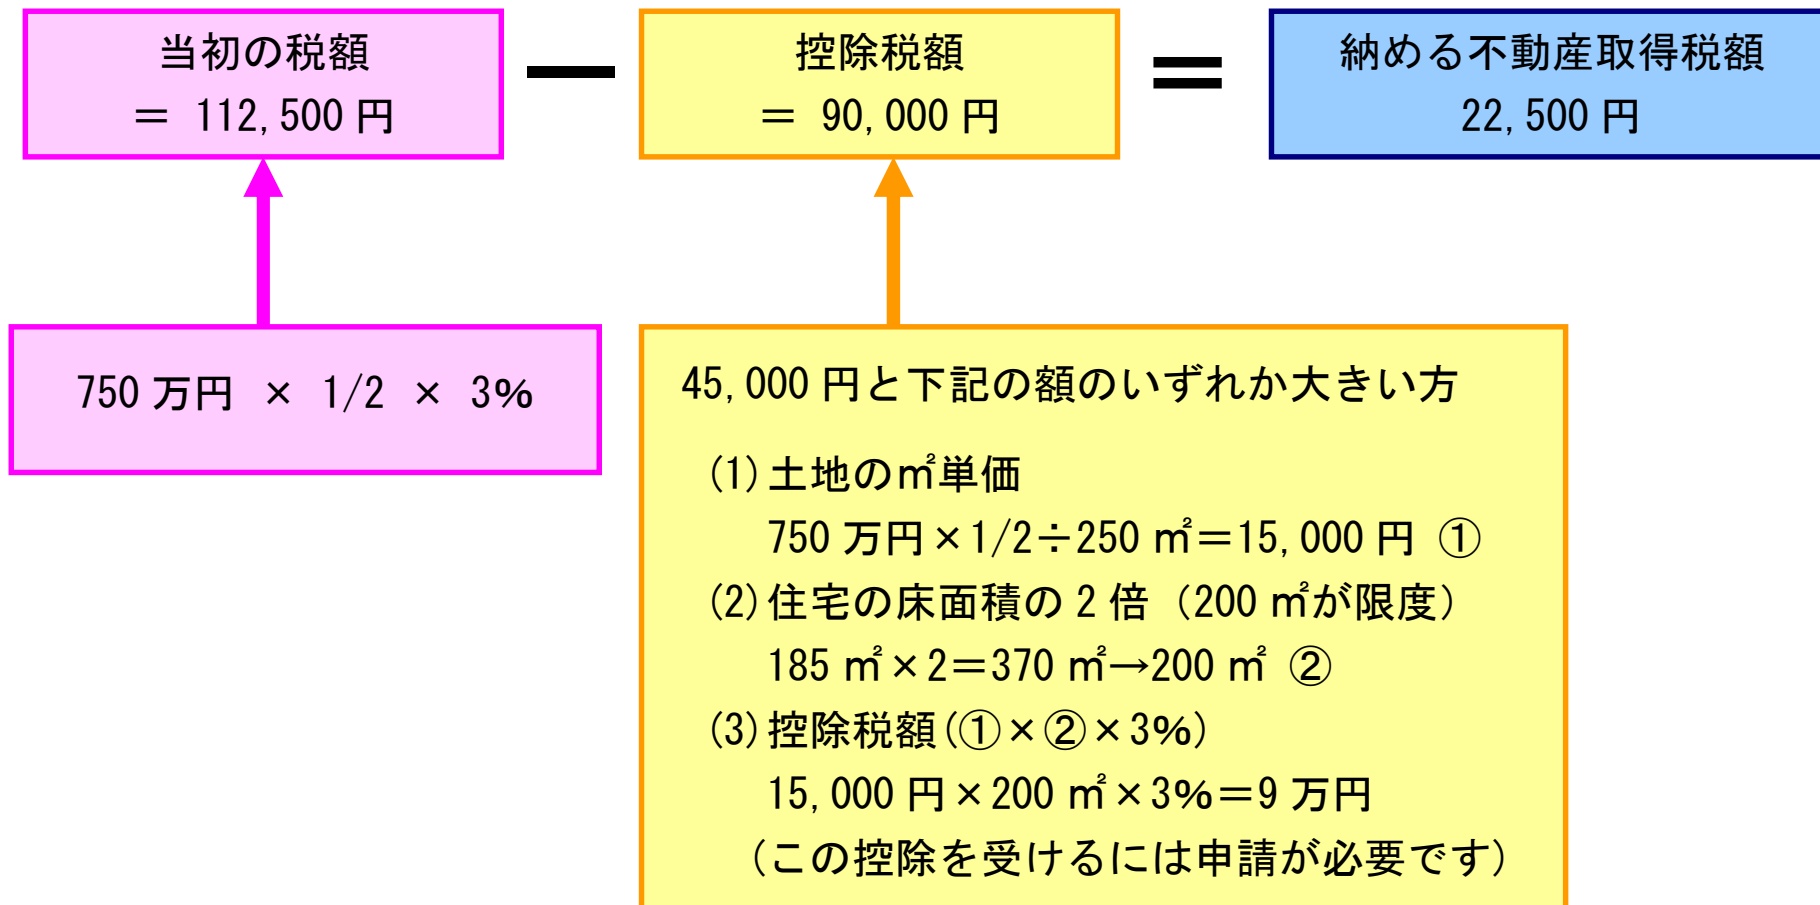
当初の税額
＝ 112,500 円

－

控除税額
＝ 90,000 円

＝

納める不動産取得税額
22,500 円

750 万円 × 1/2 × 3%

45,000 円と下記の額のいずれか大きい方

(1) 土地の㎡単価
750 万円×1/2÷250 ㎡＝15,000 円 ①
(2) 住宅の床面積の 2 倍（200 ㎡が限度）
185 ㎡×2＝370 ㎡→200 ㎡ ②
(3) 控除税額(①×②×3%)
15,000 円×200 ㎡×3%＝9 万円
（この控除を受けるには申請が必要です）